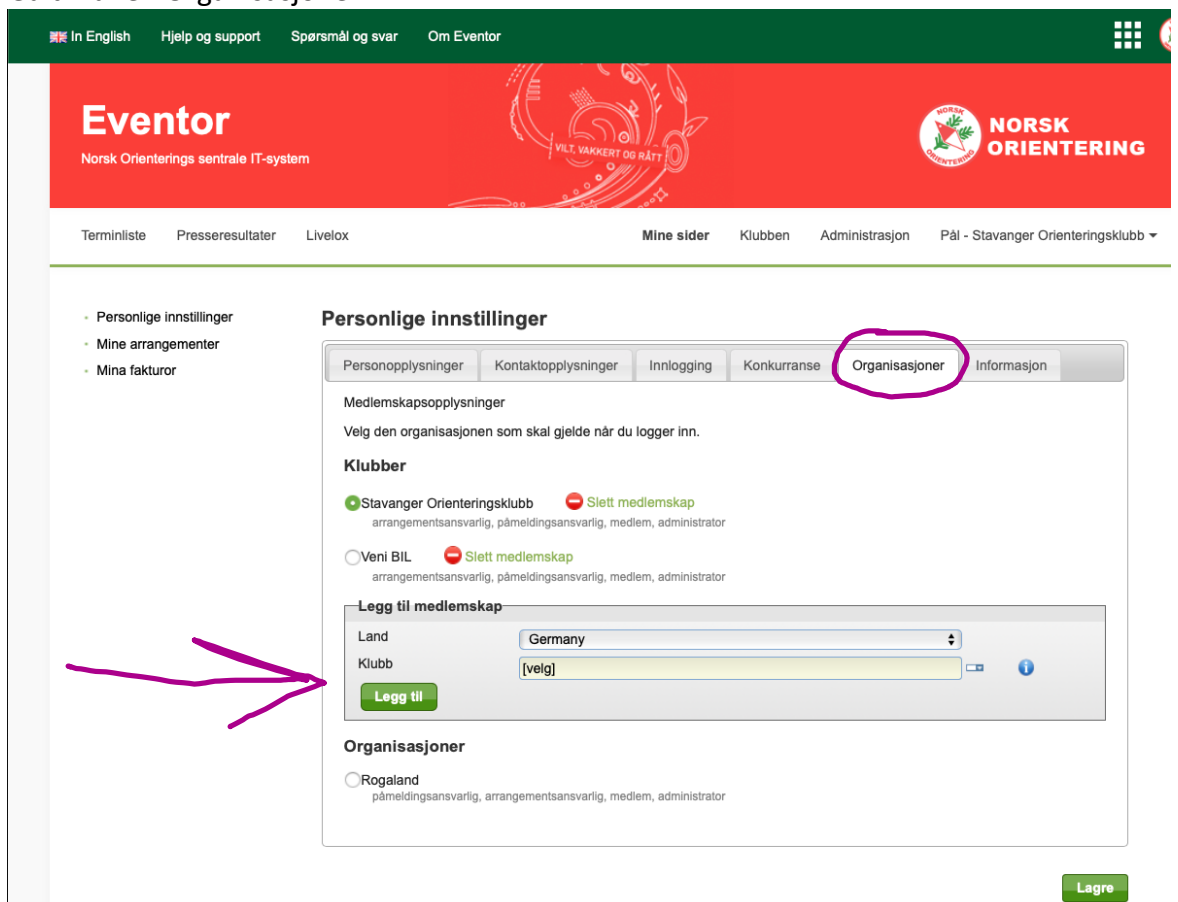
In English Hjelp og support Spørsmål og svar Om Eventor

Eventor
Norsk Orienterings sentrale IT-system

VILT, VAKKERT OG RÅTT

NORSK ORIENTERING

Terminliste Presseresultater Livelox Mine sider Klubben Administrasjon Pål - Stavanger Orienteringsklubb

Personlige innstillinger
Mine arrangementer
Mina fakturor

Personlige innstillinger

Personopplysninger Kontaktopplysninger Innlogging Konkurranse Organisasjoner Informasjon

Medlemskapsopplysninger

Velg den organisasjonen som skal gjelde når du logger inn.

Klubber

Stavanger Orienteringsklubb Slett medlemskap
arrangementsansvarlig, påmeldingsansvarlig, medlem, administrator

Veni BIL Slett medlemskap
arrangementsansvarlig, påmeldingsansvarlig, medlem, administrator

Legg til medlemskap
Land Germany
Klubb [velg]
Legg til

Organisasjoner

Rogaland
påmeldingsansvarlig, arrangementsansvarlig, medlem, administrator

Lagre